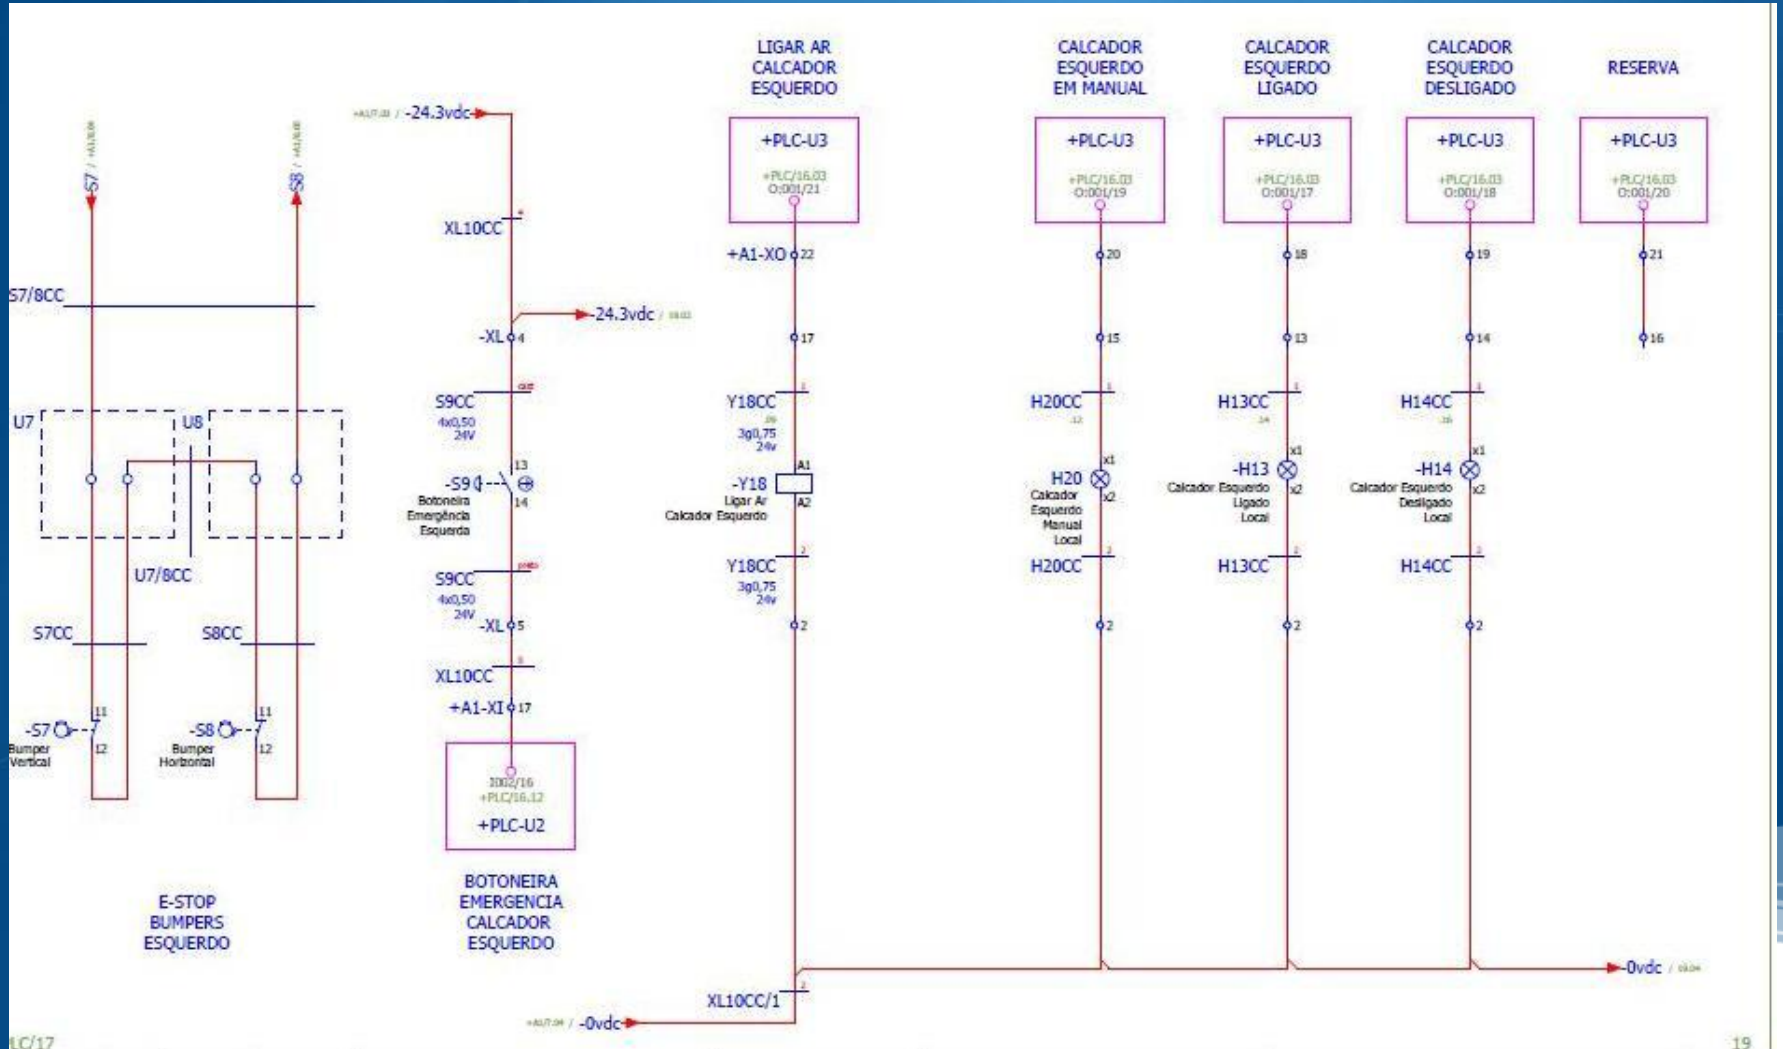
LIGAR AR CALCADOR ESQUERDO

CALCADOR ESQUERDO EM MANUAL

CALCADOR ESQUERDO LIGADO

CALCADOR ESQUERDO DESLIGADO

RESERVA

-S7
-S8

S7/8CC

U7
U8

U7/8CC

S7CC
S8CC

11
12
-S7
Bumper Vertical

11
12
-S8
Bumper Horizontal

E-STOP BUMPERS ESQUERDO

-24.3vdc

XL10CC

-XL 4

-24.3vdc

S9CC
4x0,50
24V

13
-S9
14
Botoneira Emergência Esquerda

S9CC
4x0,50
24V

-XL 5

XL10CC

+A1-XI 17

I002/16
+PLC/16.12
+PLC-U2

BOTONEIRA EMERGENCIA CALCADOR ESQUERDO

+PLC-U3
+PLC/16.03
O:001/21

+A1-XO 22

17

Y18CC
3g0,75
24v

A1
-Y18
Ligar Ar Calcador Esquerdo
A2

Y18CC
3g0,75
24v

2

+PLC-U3
+PLC/16.03
O:001/19

20
15

H20CC

x1
H20
Calcador Esquerdo Manual Local
x2

H20CC

2

+PLC-U3
+PLC/16.03
O:001/17

18
13

H13CC

x1
-H13
Calcador Esquerdo Ligado Local
x2

H13CC

2

+PLC-U3
+PLC/16.03
O:001/18

19
14

H14CC

x1
-H14
Calcador Esquerdo Desligado Local
x2

H14CC

2

+PLC-U3
+PLC/16.03
O:001/20

21
16

-0vdc

XL10CC/1

-0vdc

LC/17

19